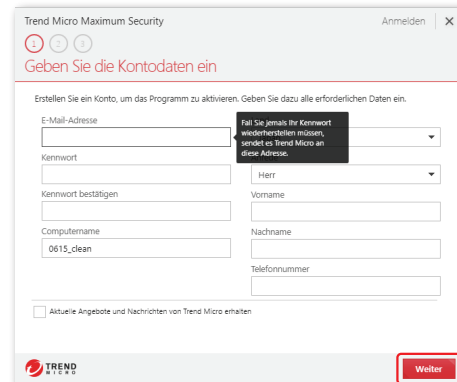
Trend Micro Maximum Security
Anmelden
1 2 3
Geben Sie die Kontodaten ein

Erstellen Sie ein Konto, um das Programm zu aktivieren. Geben Sie dazu alle erforderlichen Daten ein.

E-Mail-Adresse

Fall Sie jemals Ihr Kennwort wiederherstellen müssen, sendet es Trend Micro an diese Adresse.

Kennwort

Herr

Kennwort bestätigen

Vorname

Computername

0615_clean

Nachname

Telefonnummer

Aktuelle Angebote und Nachrichten von Trend Micro erhalten

TREND MICRO

Weiter